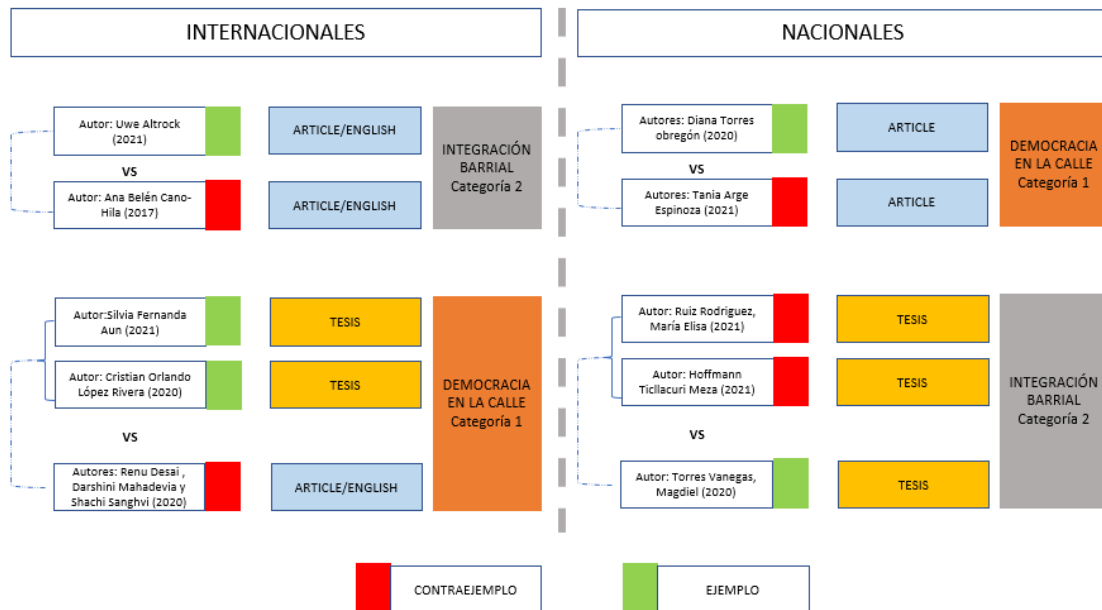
INTERNACIONALES

Autor: Uwe Altrock (2021)

VS

Autor: Ana Belén Cano-Hila (2017)

ARTICLE/ENGLISH

ARTICLE/ENGLISH

INTEGRACIÓN BARRIAL Categoría 2

Autor:Silvia Fernanda Aun (2021)

Autor: Cristian Orlando López Rivera (2020)

VS

Autores: Renu Desai , Darshini Mahadevia y Shachi Sanghvi (2020)

TESIS

TESIS

ARTICLE/ENGLISH

DEMOCRACIA EN LA CALLE Categoría 1

NACIONALES

Autores: Diana Torres obregón (2020)

VS

Autores: Tania Arge Espinoza (2021)

ARTICLE

ARTICLE

DEMOCRACIA EN LA CALLE Categoría 1

Autor: Ruiz Rodriguez, María Elisa (2021)

Autor: Hoffmann Ticllacuri Meza (2021)

VS

Autor: Torres Vanegas, Magdiel (2020)

TESIS

TESIS

TESIS

INTEGRACIÓN BARRIAL Categoría 2

CONTRAEJEMPLO

EJEMPLO